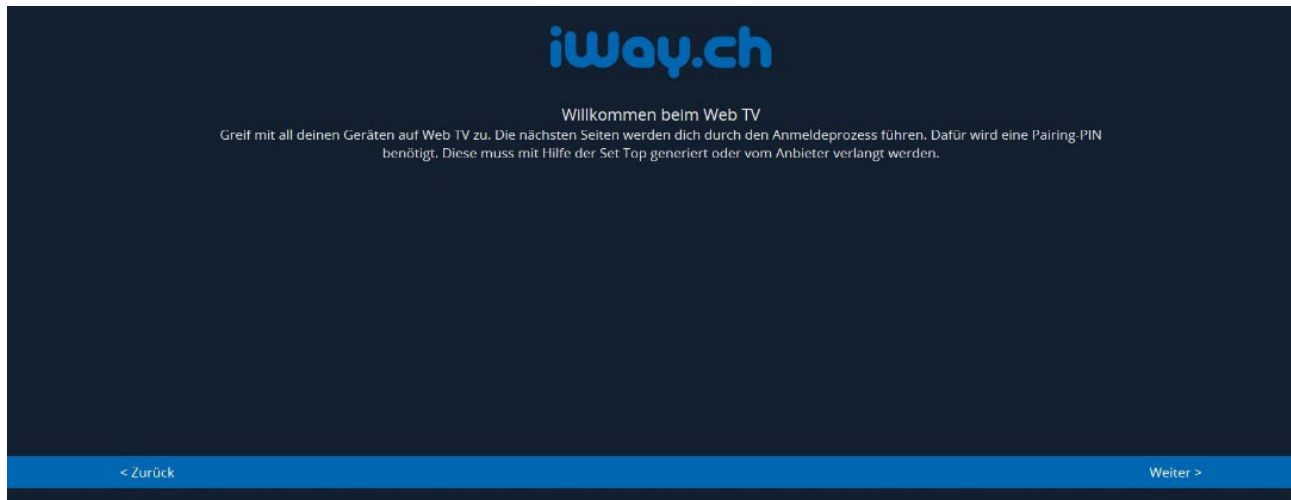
iWay.ch

Willkommen beim Web TV

Greif mit all deinen Geräten auf Web TV zu. Die nächsten Seiten werden dich durch den Anmeldeprozess führen. Dafür wird eine Pairing-PIN benötigt. Diese muss mit Hilfe der Set Top generiert oder vom Anbieter verlangt werden.

< Zurück

Weiter >